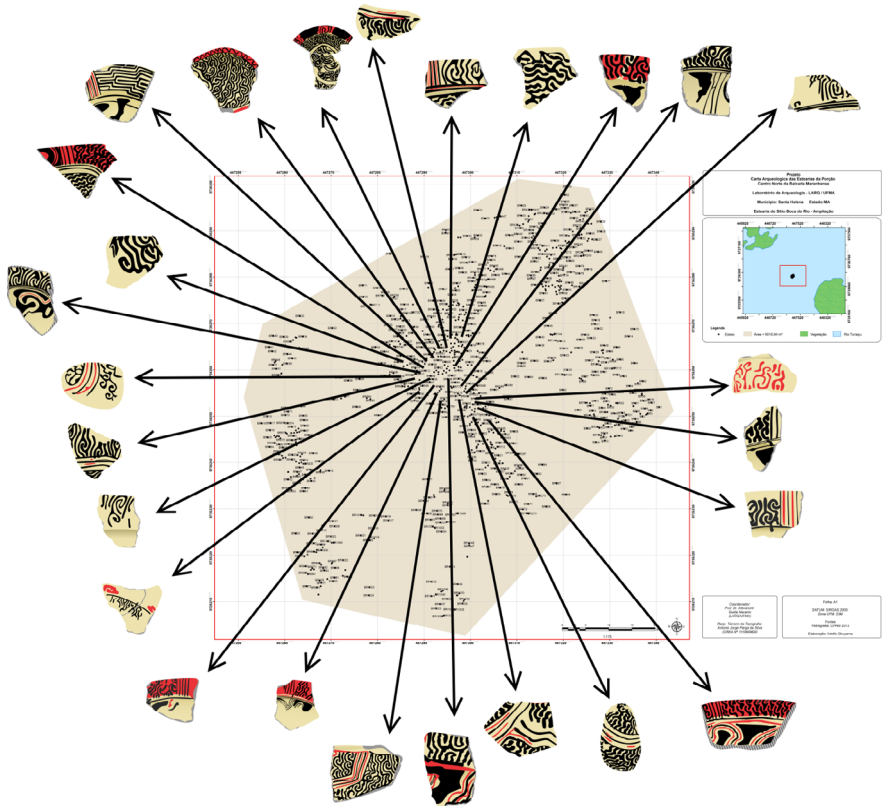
Projeto
Carta Arqueológica das Estearias da Porção
Centro Norte da Baixada Maranhense

Laboratório de Arqueologia - LARQ / UFMA

Município: Santa Helena    Estado MA

Estearia do Sítio Boca do Rio - Ampliação

Legenda

Estaca    Área = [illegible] m²    Vegetação    Rio Turiaçu

Coordenador
Prof. Dr. Alexandre
Guida Navarro

Resp. Técnico de Topografia
Antonio Jorge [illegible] da Silva

Folha A1

DATUM: SIRGAS 2000
Zona UTM -23M

Fontes
Hidrografia: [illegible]

Elaboração: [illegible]